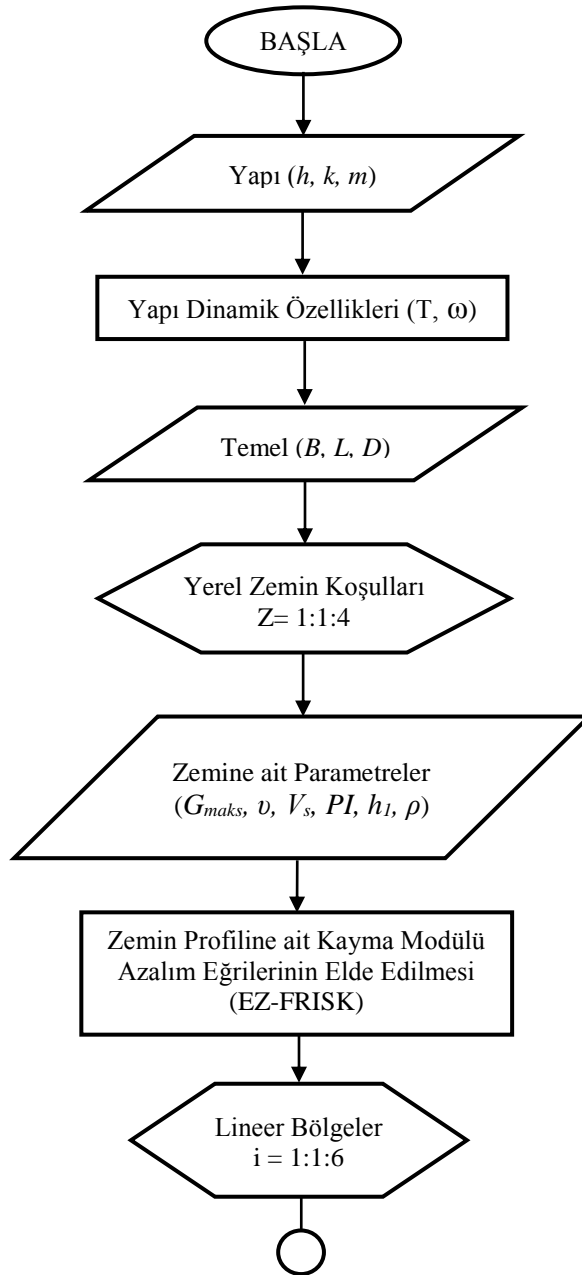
BAŞLA

Yapı ($h$, $k$, $m$)

Yapı Dinamik Özellikleri (T, $\omega$)

Temel ($B$, $L$, $D$)

Yerel Zemin Koşulları
Z= 1:1:4

Zemine ait Parametreler
($G_{maks}$, $\upsilon$, $V_s$, $PI$, $h_1$, $\rho$)

Zemin Profiline ait Kayma Modülü Azalım Eğrilerinin Elde Edilmesi (EZ-FRISK)

Lineer Bölgeler
i = 1:1:6